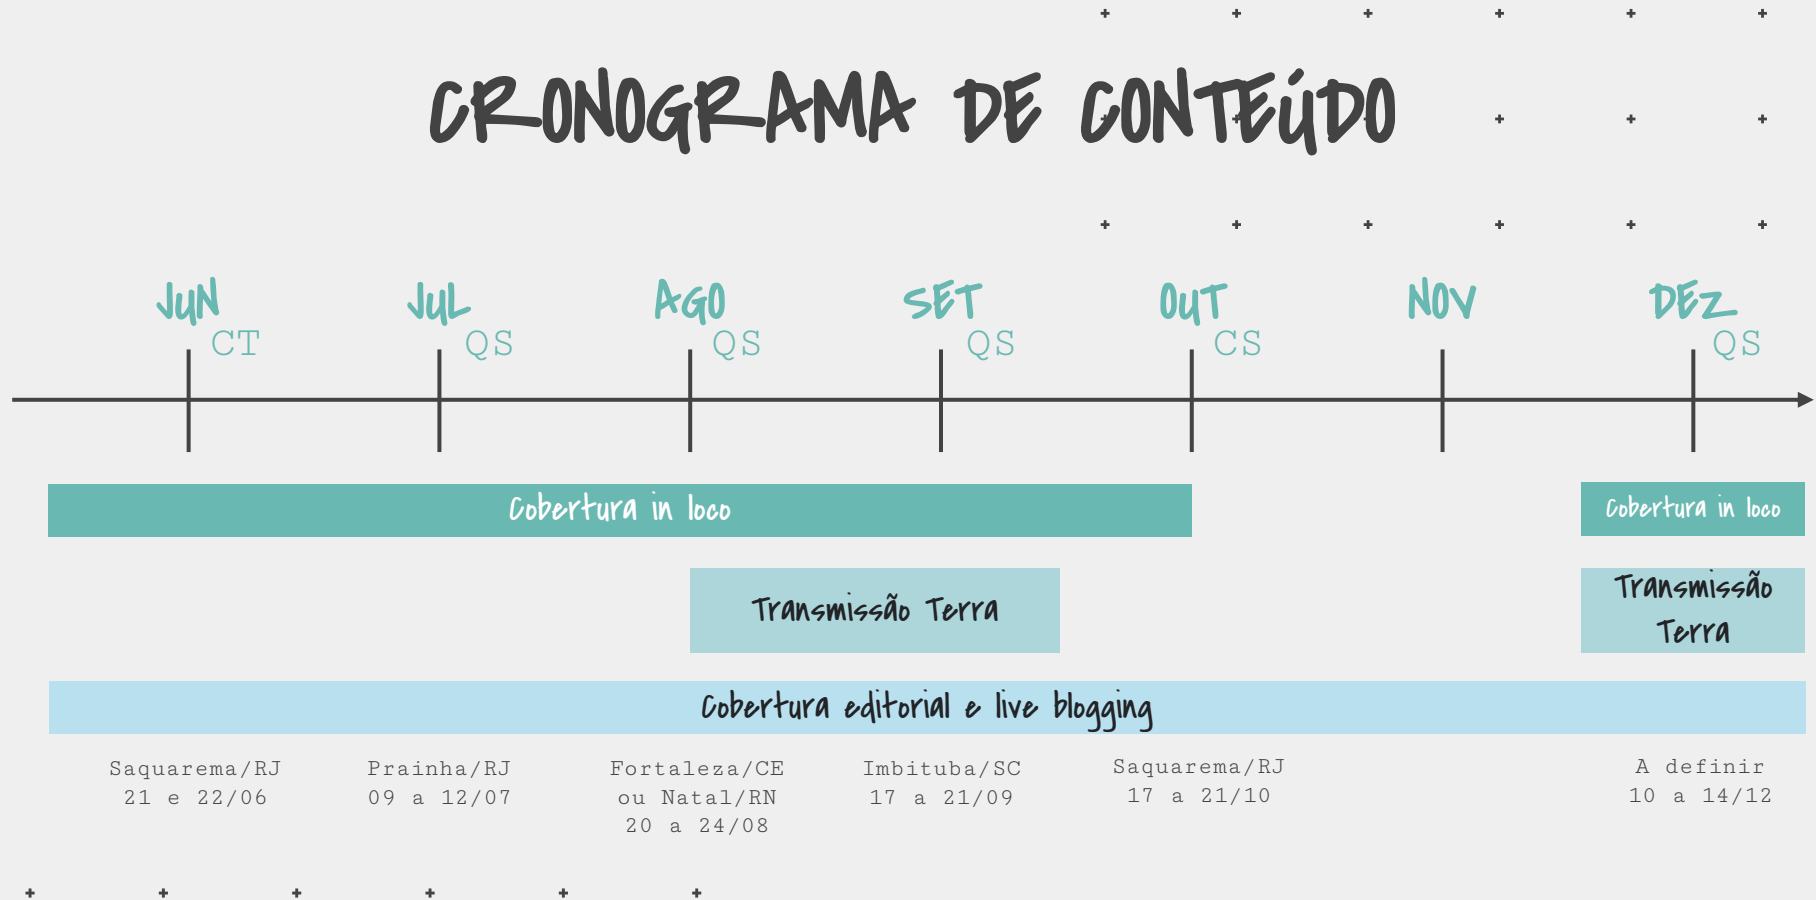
CRONOGRAMA DE CONTEÚDO

JUN CT

JUL QS

AGO QS

SET QS

OUT CS

NOV

DEZ QS

Cobertura in loco

Cobertura in loco

Transmissão Terra

Transmissão Terra

Cobertura editorial e live blogging

Saquarema/RJ 21 e 22/06

Prainha/RJ 09 a 12/07

Fortaleza/CE ou Natal/RN 20 a 24/08

Imbituba/SC 17 a 21/09

Saquarema/RJ 17 a 21/10

A definir 10 a 14/12